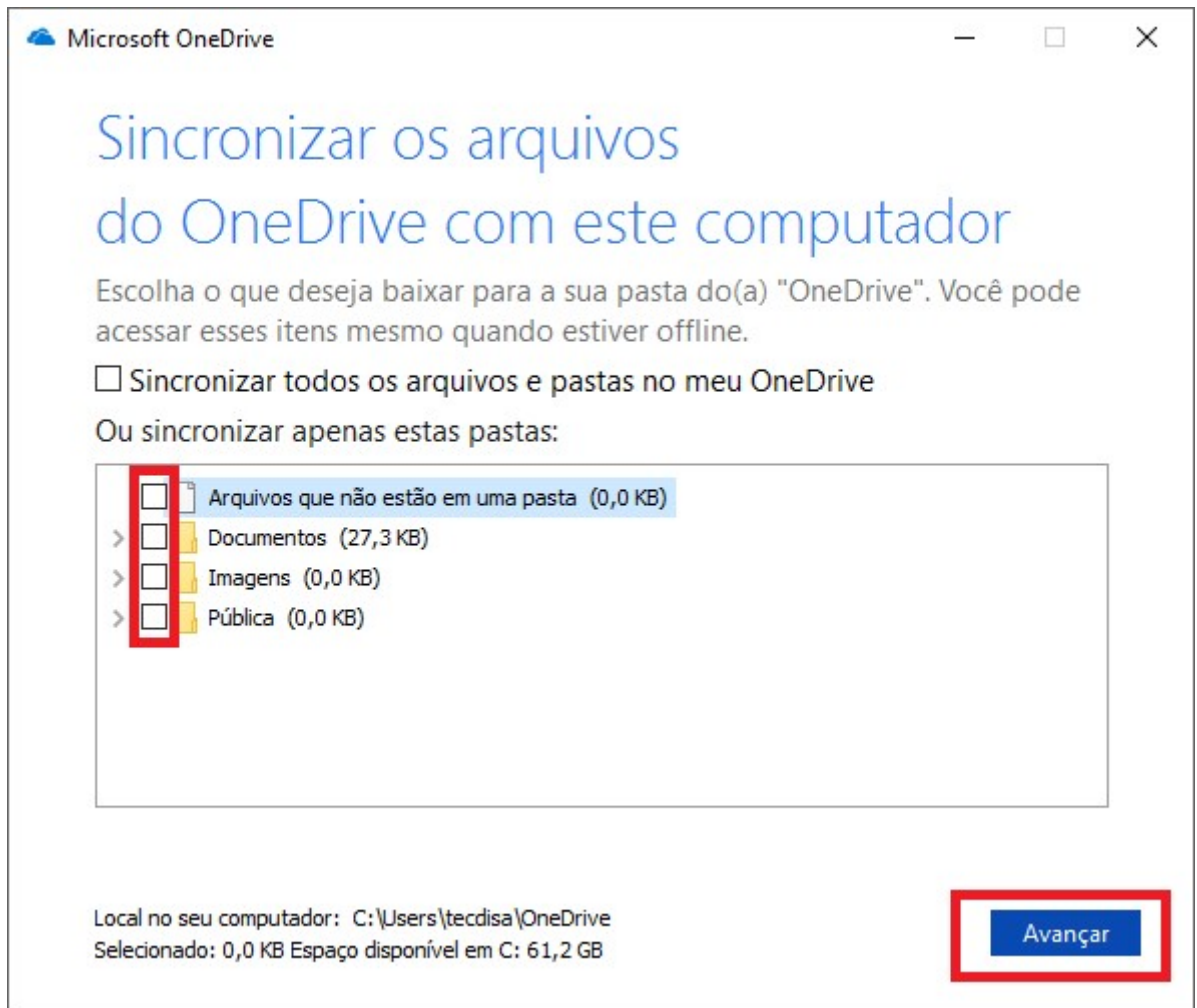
Microsoft OneDrive

Sincronizar os arquivos do OneDrive com este computador

Escolha o que deseja baixar para a sua pasta do(a) "OneDrive". Você pode acessar esses itens mesmo quando estiver offline.

☐ Sincronizar todos os arquivos e pastas no meu OneDrive

Ou sincronizar apenas estas pastas:

☐ Arquivos que não estão em uma pasta (0,0 KB)
☐ Documentos (27,3 KB)
☐ Imagens (0,0 KB)
☐ Pública (0,0 KB)

Local no seu computador: C:\Users\tecdisa\OneDrive
Selecionado: 0,0 KB Espaço disponível em C: 61,2 GB

Avançar